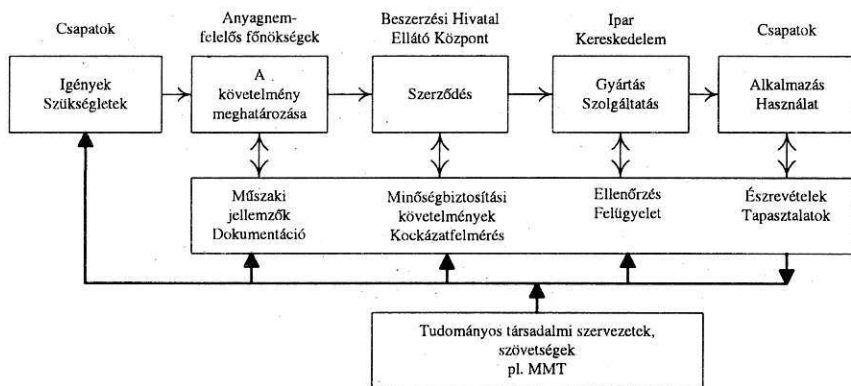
Csapatok

Igények Szükségletek

Anyagnem-felelős főnökségek

A követelmény meghatározása

Beszerzési Hivatal Ellátó Központ

Szerződés

Ipar Kereskedelem

Gyártás Szolgáltatás

Csapatok

Alkalmazás Használat

Műszaki jellemzők Dokumentáció

Minőségbiztosítási követelmények Kockázatfelmérés

Ellenőrzés Felügyelet

Észrevételek Tapasztalatok

Tudományos társadalmi szervezetek, szövetségek pl. MMT